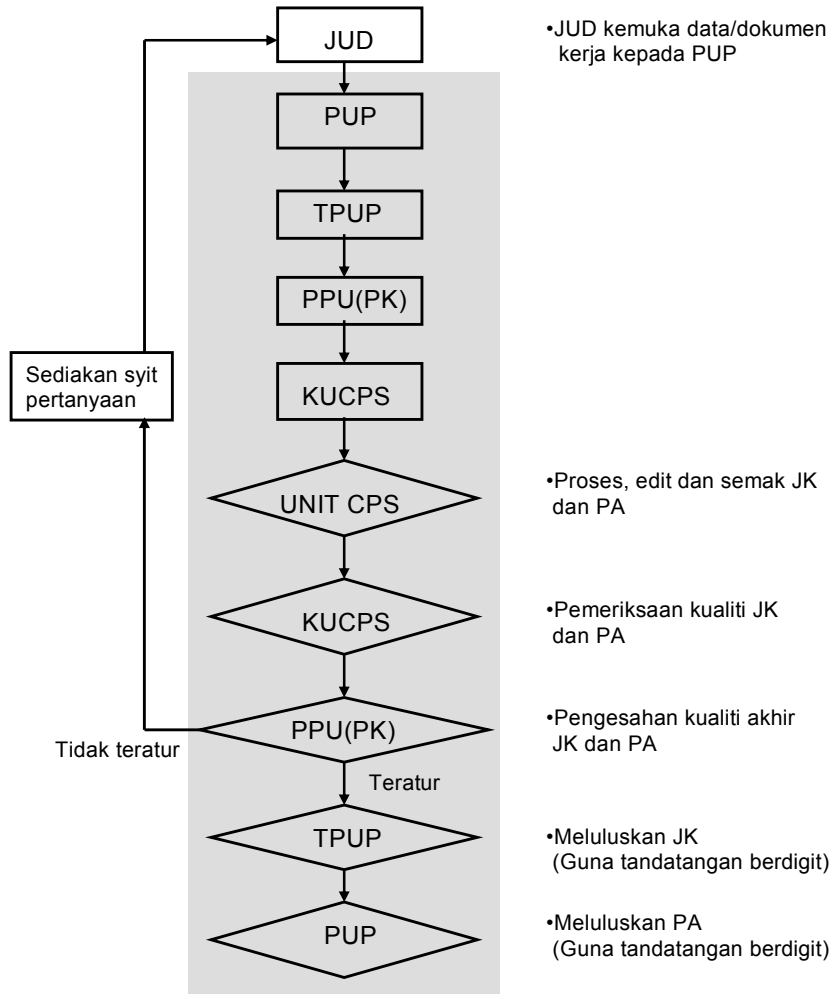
JUD

•JUD kemuka data/dokumen kerja kepada PUP

PUP

TPUP

PPU(PK)

Sediakan syit pertanyaan

KUCPS

UNIT CPS

•Proses, edit dan semak JK dan PA

KUCPS

•Pemeriksaan kualiti JK dan PA

PPU(PK)

•Pengesahan kualiti akhir JK dan PA

Tidak teratur

Teratur

TPUP

•Meluluskan JK (Guna tandatangan berdigit)

PUP

•Meluluskan PA (Guna tandatangan berdigit)